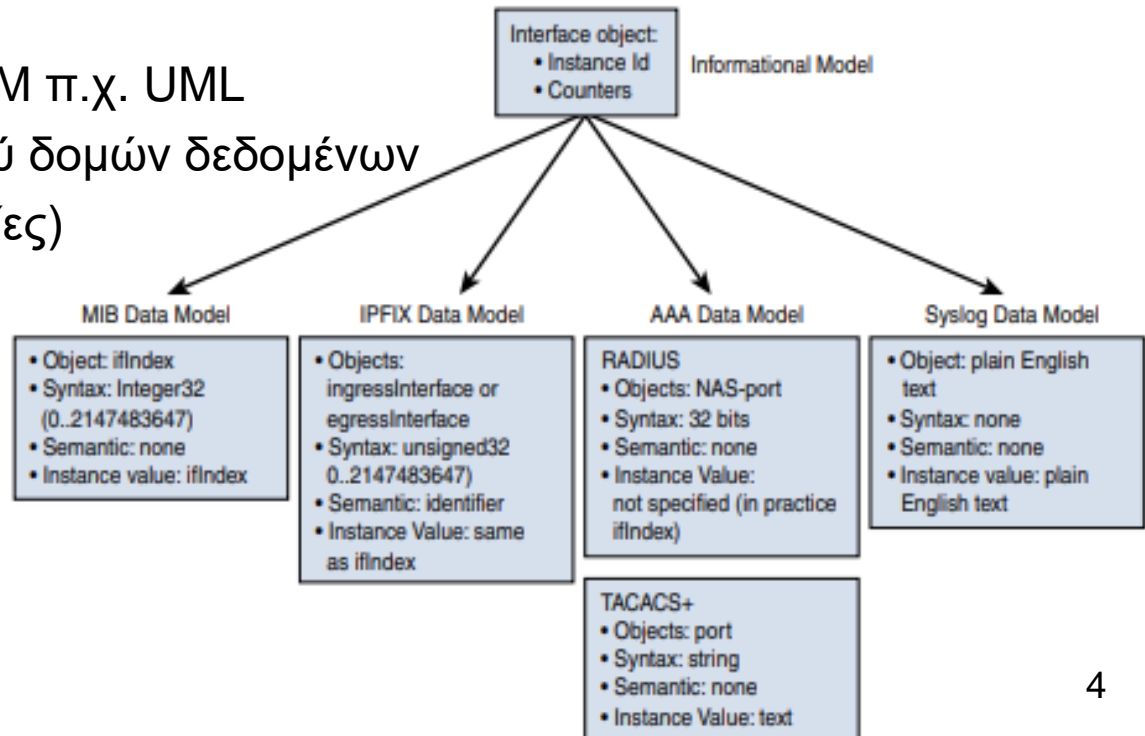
M π.χ. UML

ύ δομών δεδομένων

ίες)

Interface object:
• Instance Id
• Counters

Informational Model

MIB Data Model
• Object: ifIndex
• Syntax: Integer32 (0..2147483647)
• Semantic: none
• Instance value: ifIndex

IPFIX Data Model
• Objects: ingressInterface or egressInterface
• Syntax: unsigned32 0..2147483647)
• Semantic: identifier
• Instance Value: same as ifIndex

AAA Data Model
RADIUS
• Objects: NAS-port
• Syntax: 32 bits
• Semantic: none
• Instance Value: not specified (in practice ifIndex)

TACACS+
• Objects: port
• Syntax: string
• Semantic: none
• Instance Value: text

Syslog Data Model
• Object: plain English text
• Syntax: none
• Semantic: none
• Instance value: plain English text

4